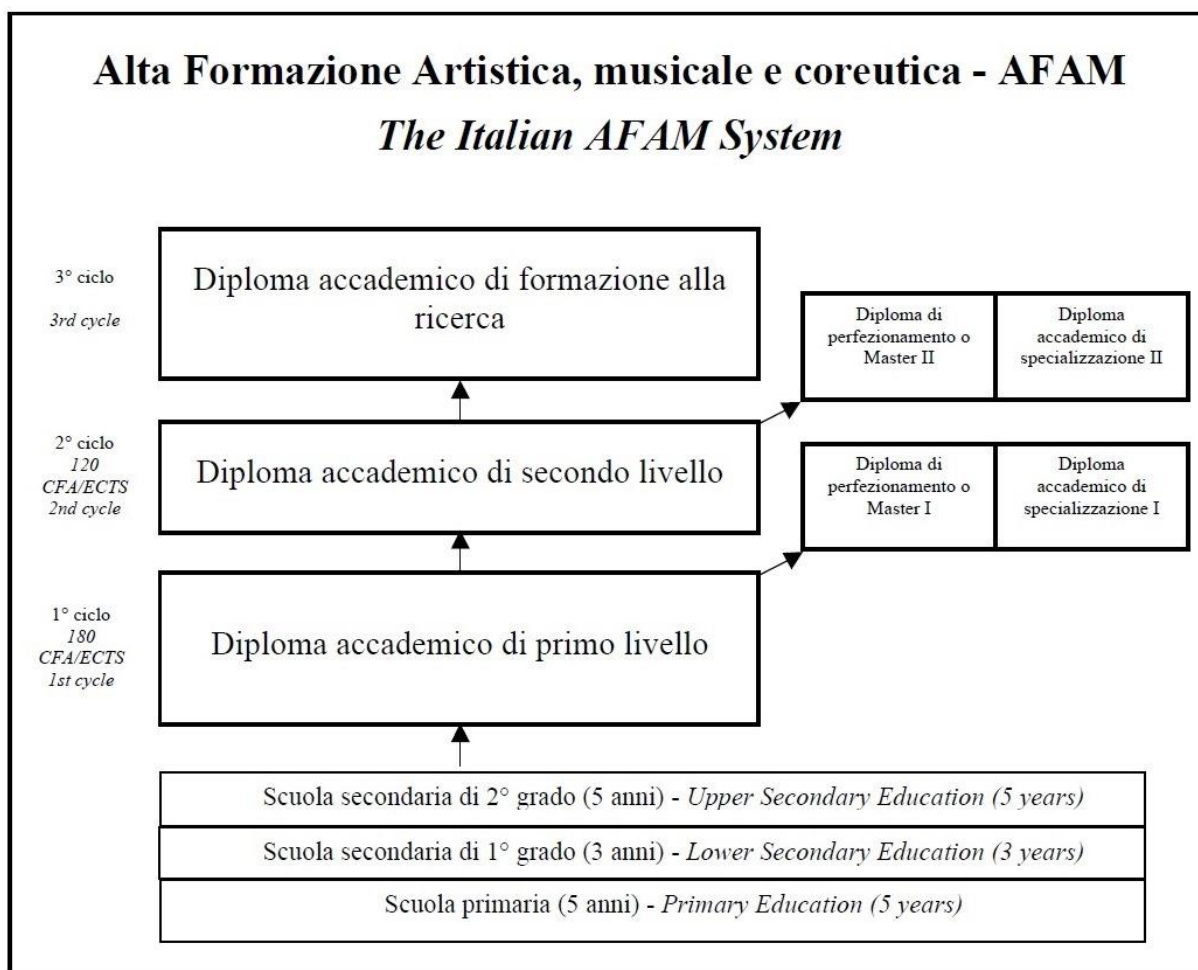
Alta Formazione Artistica, musicale e coreutica - AFAM

The Italian AFAM System

3° ciclo
3rd cycle

Diploma accademico di formazione alla ricerca

Diploma di perfezionamento o Master II

Diploma accademico di specializzazione II

2° ciclo
120 CFA/ECTS
2nd cycle

Diploma accademico di secondo livello

Diploma di perfezionamento o Master I

Diploma accademico di specializzazione I

1° ciclo
180 CFA/ECTS
1st cycle

Diploma accademico di primo livello

Scuola secondaria di 2° grado (5 anni) - Upper Secondary Education (5 years)

Scuola secondaria di 1° grado (3 anni) - Lower Secondary Education (3 years)

Scuola primaria (5 anni) - Primary Education (5 years)